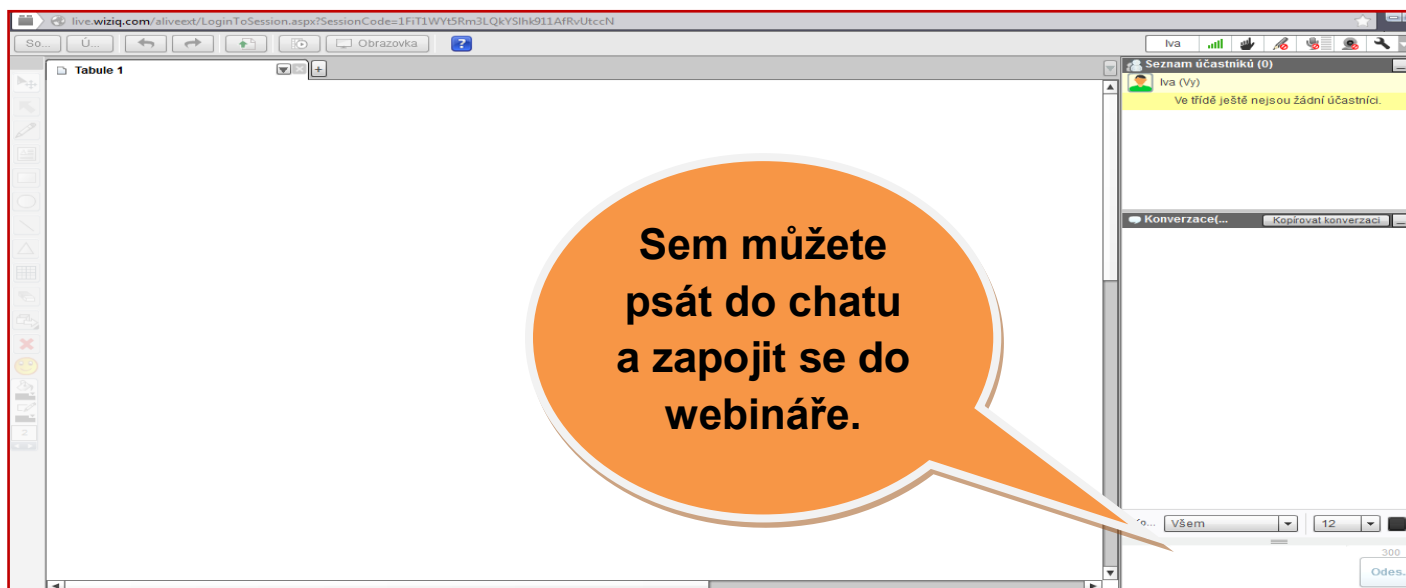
live.wiziq.com/aliveext/LoginToSession.aspx?SessionCode=1FiT1WYt5Rm3LQkYSlhk911AfRvUtccN

So... Ú... Obrazovka ?

Iva

Tabule 1

Seznam účastníků (0)

Iva (Vy)

Ve třídě ještě nejsou žádní účastníci.

Konverzace(... Kopírovat konverzaci

Sem můžete psát do chatu a zapojit se do webináře.

Všem 12

300

Odes...